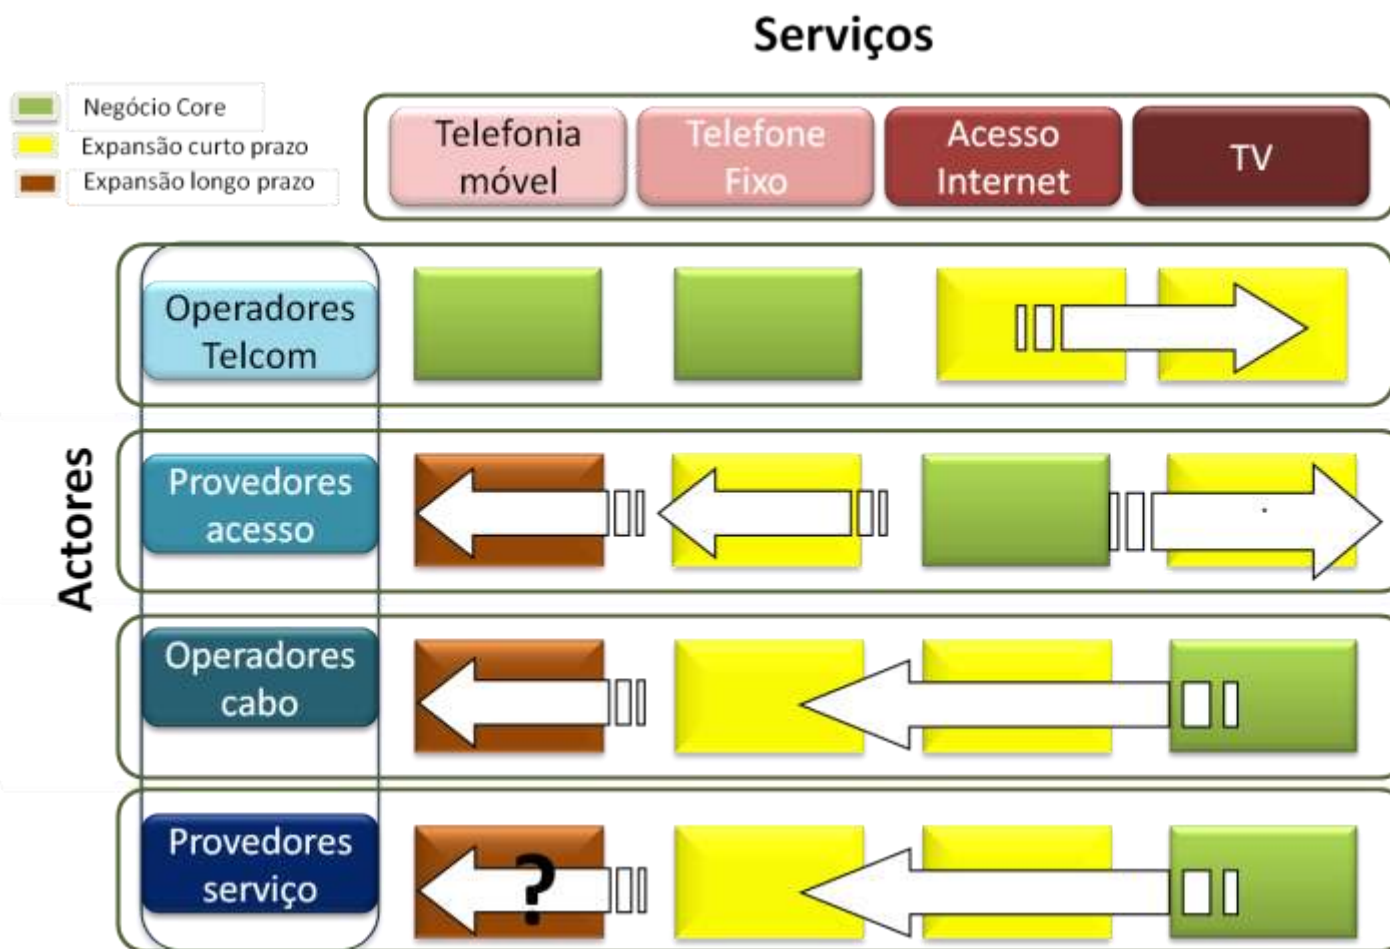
Serviços

Negócio Core
Expansão curto prazo
Expansão longo prazo

Telefonia móvel
Telefone Fixo
Acesso Internet
TV

Actores

Operadores Telcom

Provedores acesso

Operadores cabo

Provedores serviço

?